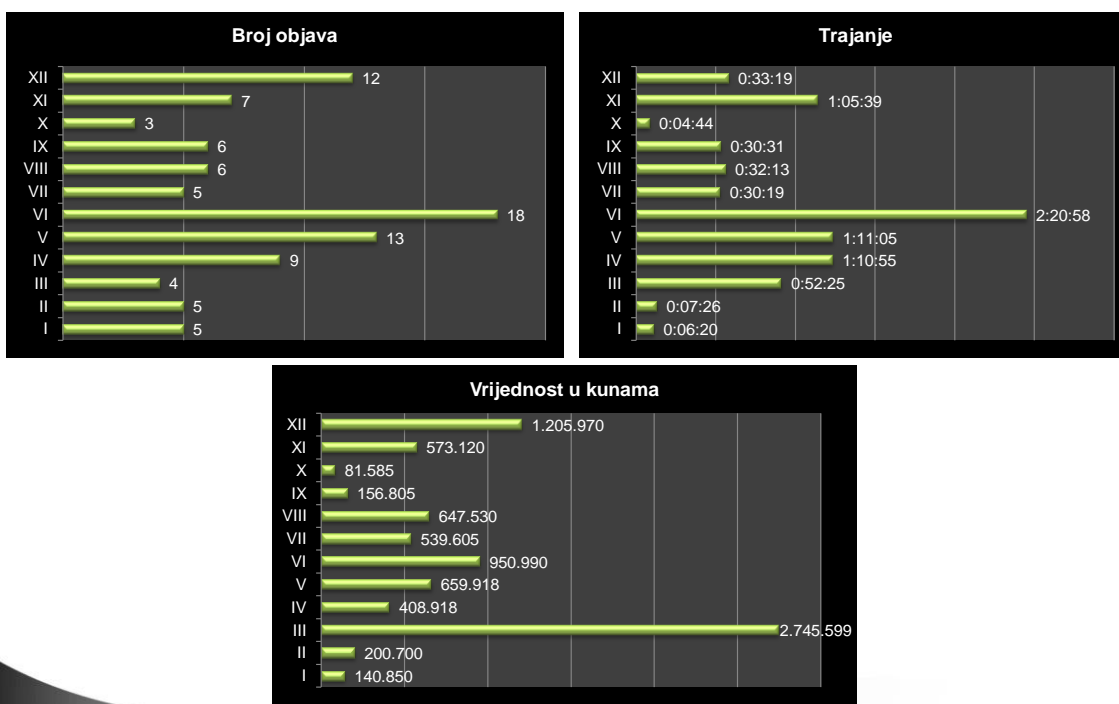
Broj objava

| | |
|---|---|
| XII | 12 |
| XI | 7 |
| X | 3 |
| IX | 6 |
| VIII | 6 |
| VII | 5 |
| VI | 18 |
| V | 13 |
| IV | 9 |
| III | 4 |
| II | 5 |
| I | 5 |

Trajanje

| | |
|---|---|
| XII | 0:33:19 |
| XI | 1:05:39 |
| X | 0:04:44 |
| IX | 0:30:31 |
| VIII | 0:32:13 |
| VII | 0:30:19 |
| VI | 2:20:58 |
| V | 1:11:05 |
| IV | 1:10:55 |
| III | 0:52:25 |
| II | 0:07:26 |
| I | 0:06:20 |

Vrijednost u kunama

| | |
|---|---|
| XII | 1.205.970 |
| XI | 573.120 |
| X | 81.585 |
| IX | 156.805 |
| VIII | 647.530 |
| VII | 539.605 |
| VI | 950.990 |
| V | 659.918 |
| IV | 408.918 |
| III | 2.745.599 |
| II | 200.700 |
| I | 140.850 |